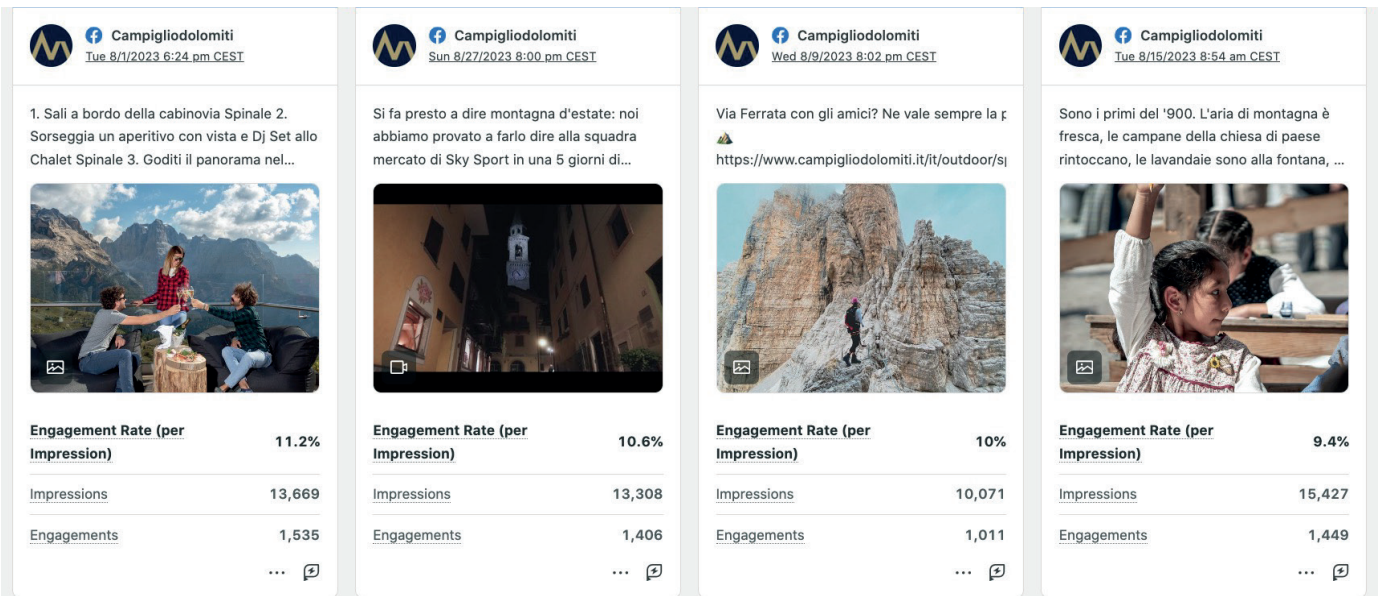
Campigliodolomiti
Tue 8/1/2023 6:24 pm CEST

1. Sali a bordo della cabinovia Spinale 2. Sorseggia un aperitivo con vista e Dj Set allo Chalet Spinale 3. Goditi il panorama nel...

| Engagement Rate (per Impression) | 11.2% |
|---|---|
| Impressions | 13,669 |
| Engagements | 1,535 |

...

Campigliodolomiti
Sun 8/27/2023 8:00 pm CEST

Si fa presto a dire montagna d'estate: noi abbiamo provato a farlo dire alla squadra mercato di Sky Sport in una 5 giorni di...

| Engagement Rate (per Impression) | 10.6% |
|---|---|
| Impressions | 13,308 |
| Engagements | 1,406 |

...

Campigliodolomiti
Wed 8/9/2023 8:02 pm CEST

Via Ferrata con gli amici? Ne vale sempre la p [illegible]
https://www.campigliodolomiti.it/it/outdoor/s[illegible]

| Engagement Rate (per Impression) | 10% |
|---|---|
| Impressions | 10,071 |
| Engagements | 1,011 |

...

Campigliodolomiti
Tue 8/15/2023 8:54 am CEST

Sono i primi del '900. L'aria di montagna è fresca, le campane della chiesa di paese rintoccano, le lavandaie sono alla fontana, ...

| Engagement Rate (per Impression) | 9.4% |
|---|---|
| Impressions | 15,427 |
| Engagements | 1,449 |

...